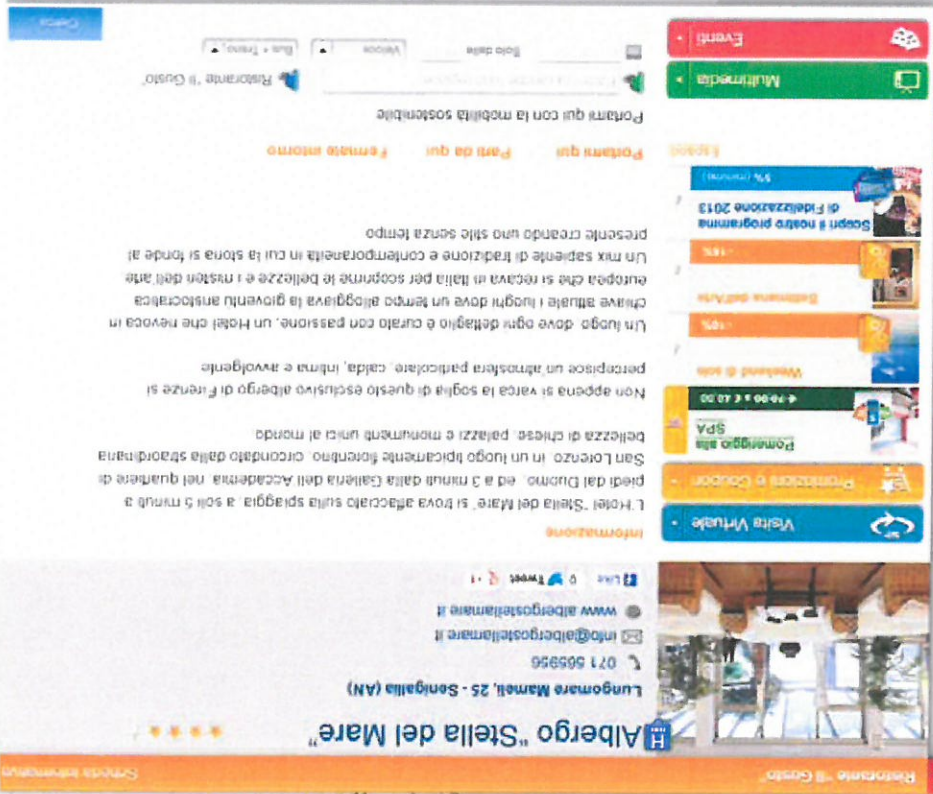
Ristorante "Il Gusto" Scheda interattiva

Albergo "Stella del Mare" ★★★★

Lungomare Mameli, 25 - Senigallia (AN)
071 565956
info@albergostellamare.it
www.albergostellamare.it

Like 0 Tweet +1

Informazione

L'Hotel "Stella del Mare" si trova affacciato sulla spiaggia, a soli 5 minuti a piedi dal Duomo, ed a 3 minuti dalla Galleria dell'Accademia, nel quartiere di San Lorenzo, in un luogo tipicamente fiorentino, circondato dalla straordinaria bellezza di chiese, palazzi e monumenti unici al mondo.

Non appena si varca la soglia di questo esclusivo albergo di Firenze si percepisce un'atmosfera particolare, calda, intima e avvolgente.

Un luogo, dove ogni dettaglio è curato con passione, un Hotel che rievoca in chiave attuale i luoghi dove un tempo alloggiava la gioventù aristocratica europea che si recava in Italia per scoprirne le bellezze e i misteri dell'arte.
Un mix sapiente di tradizione e contemporaneità in cui la storia si fonde al presente creando uno stile senza tempo.

Luoghi

Portami qui   Parti da qui   Fermate intorno

Portami qui con la mobilità sostenibile

Ristorante "Il Gusto"   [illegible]

Solo dalle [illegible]   Veloce   Bus + Treno

Cerca

Visita Virtuale

Promozioni e Coupon

Pomeriggio alla SPA
€ 70.00 a € 40.00

Weekend di sole
-10%

Settimana dell'Arte
-15%

Scopri il nostro programma di Fidelizzazione 2013
5% (minimo)

Multimedia

Eventi